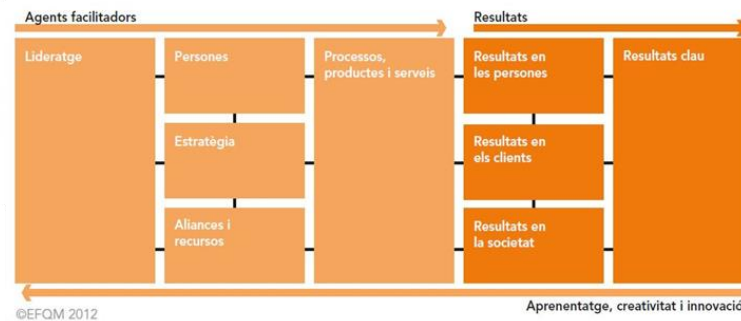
Agents facilitadors

Resultats

Lideratge

Persones

Estratègia

Aliances i recursos

Processos, productes i serveis

Resultats en les persones

Resultats en els clients

Resultats en la societat

Resultats clau

Aprenentatge, creativitat i innovació

©EFQM 2012